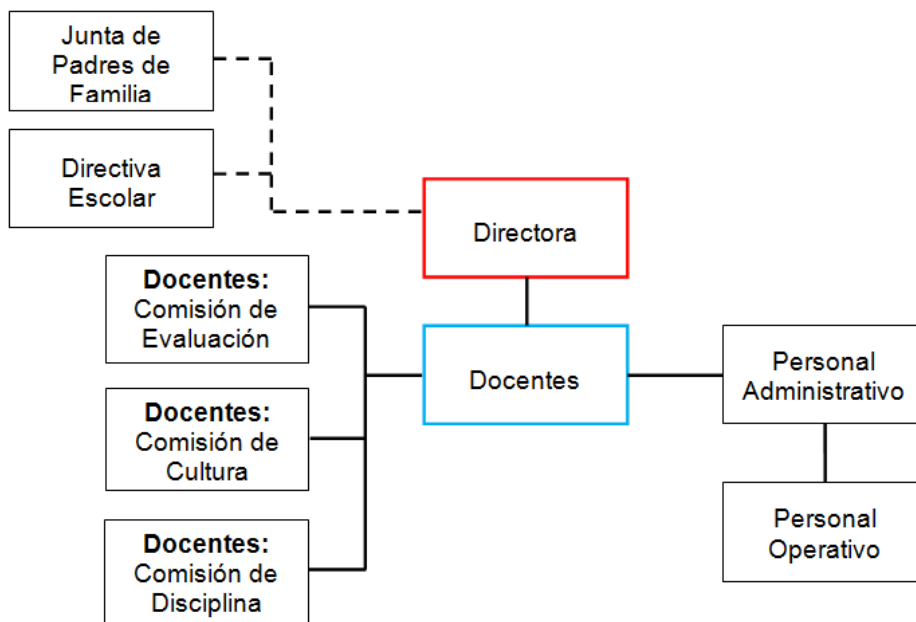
Junta de Padres de Familia

Directiva Escolar

Directora

**Docentes:** Comisión de Evaluación

**Docentes:** Comisión de Cultura

**Docentes:** Comisión de Disciplina

Docentes

Personal Administrativo

Personal Operativo